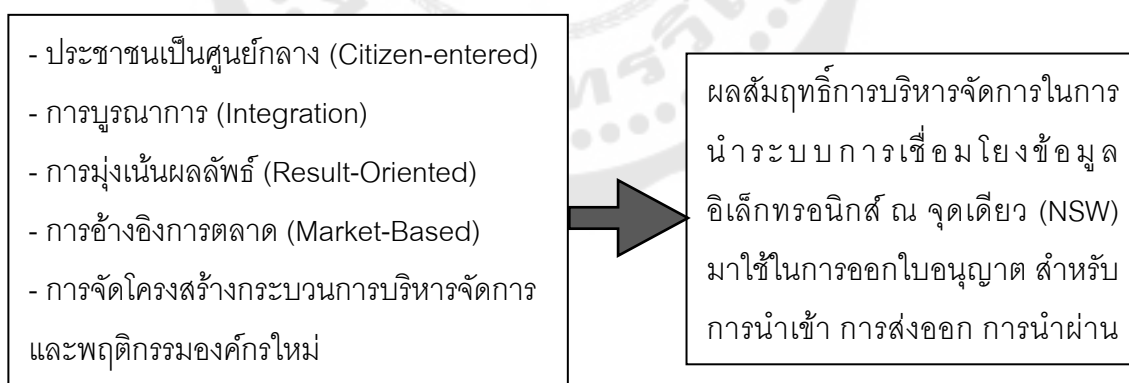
- ประชาชนเป็นศูนย์กลาง (Citizen-entered)
- การบูรณาการ (Integration)
- การมุ่งเน้นผลลัพธ์ (Result-Oriented)
- การอ้างอิงการตลาด (Market-Based)
- การจัดโครงสร้างกระบวนการบริหารจัดการและพฤติกรรมองค์กรใหม่

ผลสัมฤทธิ์การบริหารจัดการในการนำระบบการเชื่อมโยงข้อมูลอิเล็กทรอนิกส์ ณ จุดเดียว (NSW) มาใช้ในการออกใบอนุญาต สำหรับการนำเข้า การส่งออก การนำผ่าน